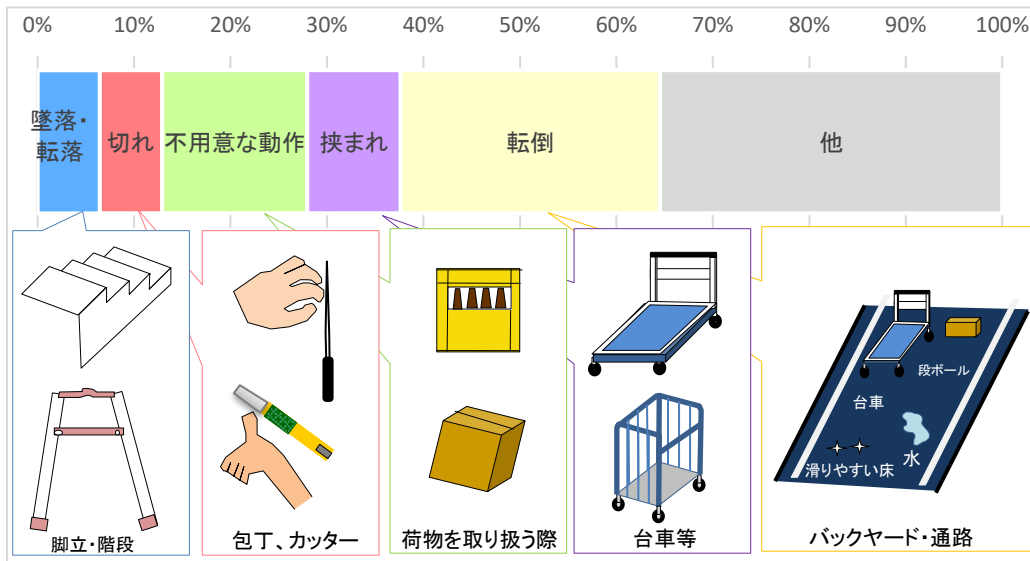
0% 10% 20% 30% 40% 50% 60% 70% 80% 90% 100%

墜落・転落

切れ

不用意な動作

挟まれ

転倒

他

脚立・階段

包丁、カッター

荷物を取り扱う際

台車等

段ボール

台車

水

滑りやすい床

バックヤード・通路